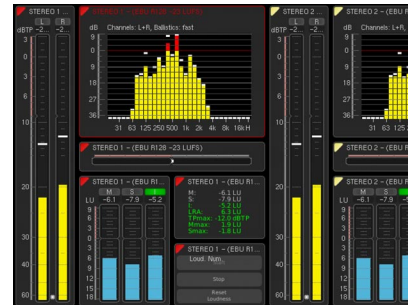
STEREO 1
L R
dBTP -2... -2...
-9
0
20
30
40
60

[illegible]
dB Channels: L+R, Ballistics: fast
0
9
12
18
27
36
31 63 125 250 500 1k 2k 4k 8k 16k H

STEREO 1 – (EBU R128 -23 LUFS)

STEREO 1 – (EBU R1...
LU
M S I
-6.1 -7.9 -5.2

STEREO 1 – (EBU R1...
M: -6.1 LU
S: -7.9 LU
I: -5.2 LU
LRA: 5.3 LU
TPmax: -12.0 dBTP
Mmax: 1.9 LU
Smax: -1.8 LU

STEREO 1 – (EBU R1...
Loud. Num...
Stop
Reset Loudness

STEREO 2
L R
dBTP -2... -2...
-9
0
20
30
40
60

STEREO 2 – (EBU R1
dB
9
12
18
27
36

STEREO 2 – (EBU
LU
M S
-6.1 -7.9